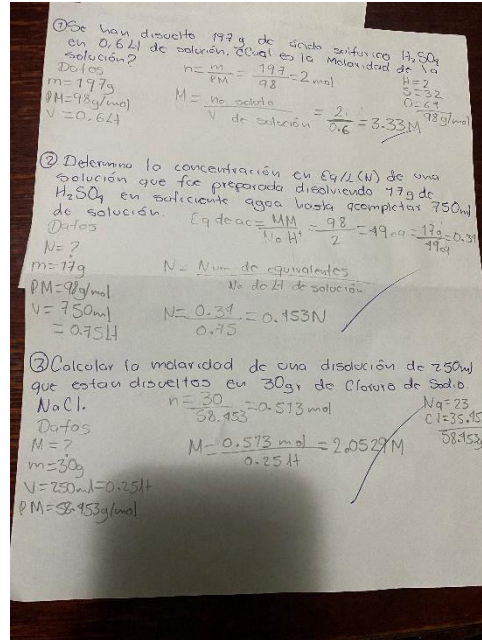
①Se han disuelto 197 g de ácido sulfúrico $H_2SO_4$ en 0,6 Lt de solución. ¿Cual es la Molaridad de la solución?

Datos
m=197g
PM=98g/mol
V=0.6Lt

$n=\frac{m}{PM}=\frac{197}{98}=2\,mol$

$M=\frac{n_0\ soluto}{V\ de\ solución}=\frac{2}{0.6}=3.33M$

H=2
S=32
O=64
98g/mol

② Determine la concentración en Eq/L (N) de una solución que fue preparada disolviendo 17g de $H_2SO_4$ en suficiente agua hasta acompletar 750ml de solución.

Datos
N=?
m=17g
PM=98g/mol
V=750ml
=0.75Lt

Eq de ac = $\frac{MM}{N^o\ H^+}=\frac{98}{2}=49\,eq=\frac{17g}{49eq}=0.31$

N = $\frac{Num\ de\ equivalentes}{N^o\ de\ Lt\ de\ solución}$

$N=\frac{0.31}{0.75}=0.453N$

③Calcular la molaridad de una disolución de 250ml que estan disueltos en 30g, de Cloruro de Sodio.

NaCl.
Datos
M=?
m=30g
V=250ml=0.25Lt
PM=58.453g/mol

$n=\frac{30}{58.453}=0.513\,mol$

$M=\frac{0.513\ mol}{0.25\ Lt}=2,0529M$

Na=23
Cl=35.45
58.453